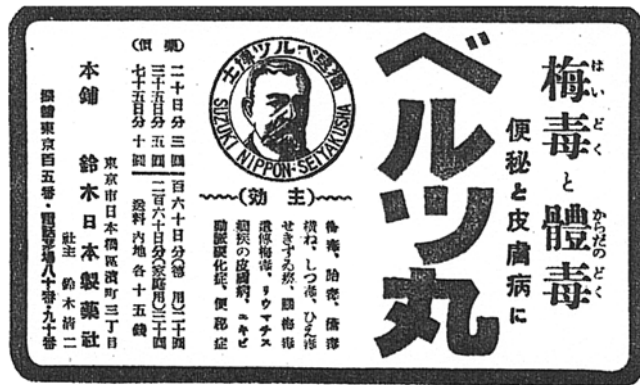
梅毒と體毒
便秘と皮膚病に

ベルツ丸

博士ベルツ肖像

SUZUKI NIPPON SEIYAKUSHA

(主効)
梅毒、胎毒、僂毒積ね、しつ毒、ひぜんせきする然、頭瘡遺傳梅毒、リウマチス腫瘍皮膚病、ニキビ蕁麻疹化症、便秘症

(價)
二十日分 三圓
三十五日分 五圓
七十五日分 十圓

百六十日分 (普通用) 二十圓
二百六十日分 (家庭用) 三十圓
送料 内地 各十五銭

本舗
東京市日本橋區濱町三丁目
鈴木日本製薬社
社主 鈴木清二
振替東京百五番・電話浪花八十番・九十番